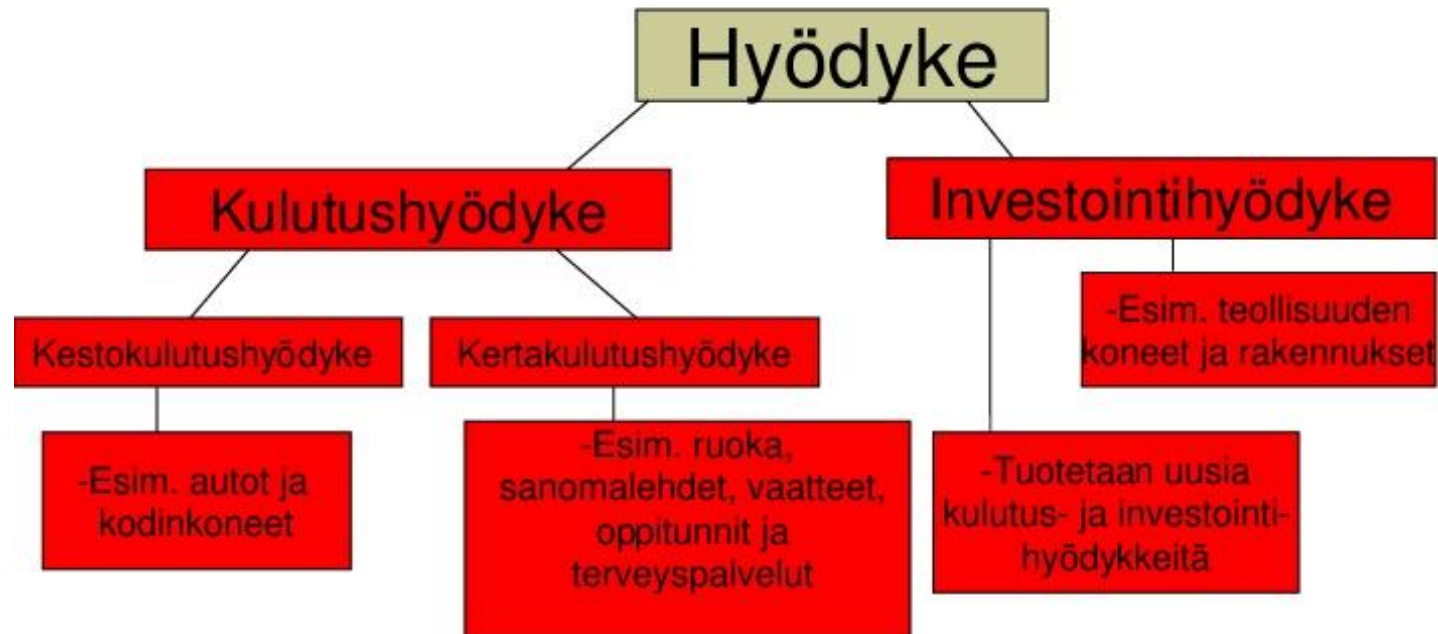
Hyödyke

Kulutushyödyke

Investointihyödyke

Kestokulutushyödyke

Kertakulutushyödyke

-Esim. teollisuuden koneet ja rakennukset

-Esim. autot ja kodinkoneet

-Esim. ruoka, sanomalehdet, vaatteet, oppitunnit ja terveyspalvelut

-Tuotetaan uusia kulutus- ja investointihyödykkeitä